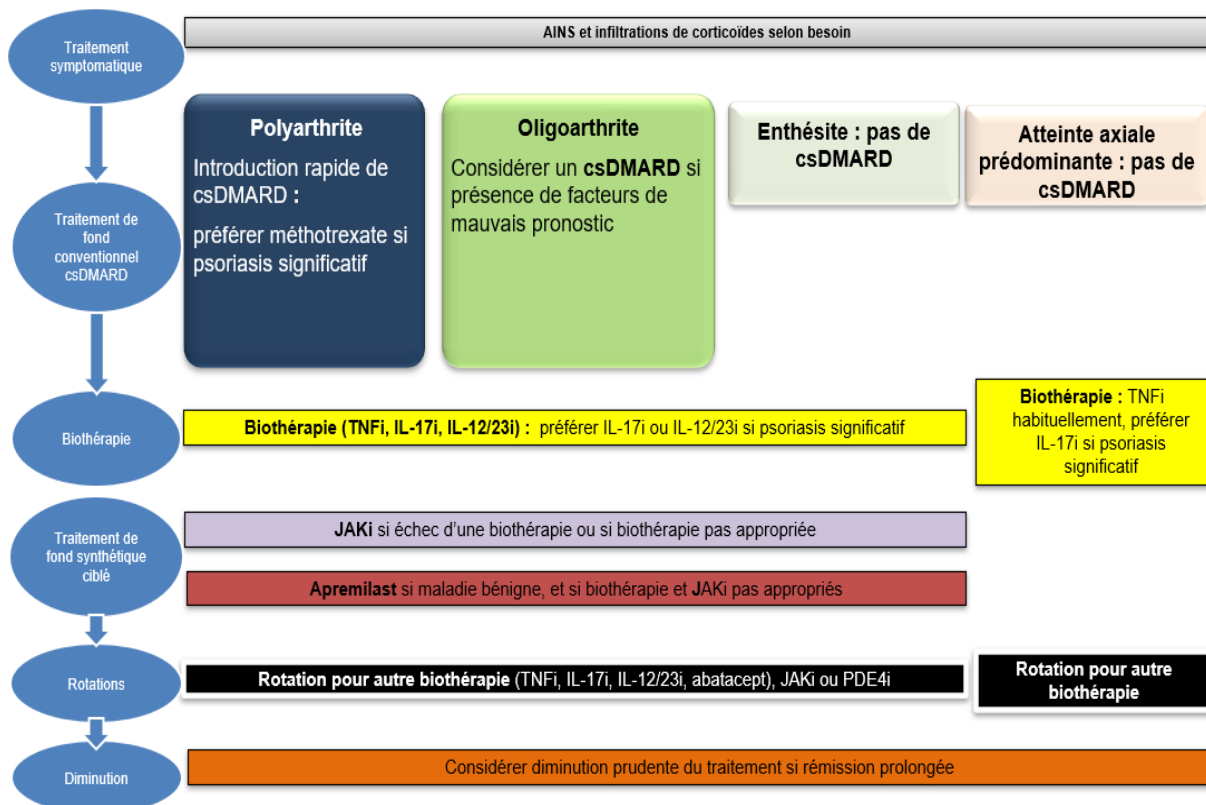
Traitement symptomatique

AINS et infiltrations de corticoïdes selon besoin

Traitement de fond conventionnel csDMARD

Polyarthrite

Introduction rapide de csDMARD :

préférer méthotrexate si psoriasis significatif

Oligoarthrite

Considérer un csDMARD si présence de facteurs de mauvais pronostic

Enthésite : pas de csDMARD

Atteinte axiale prédominante : pas de csDMARD

Biothérapie

Biothérapie (TNFi, IL-17i, IL-12/23i) : préférer IL-17i ou IL-12/23i si psoriasis significatif

Biothérapie : TNFi habituellement, préférer IL-17i si psoriasis significatif

Traitement de fond synthétique ciblé

JAKi si échec d'une biothérapie ou si biothérapie pas appropriée

Apremilast si maladie bénigne, et si biothérapie et JAKi pas appropriés

Rotations

Rotation pour autre biothérapie (TNFi, IL-17i, IL-12/23i, abatacept), JAKi ou PDE4i

Rotation pour autre biothérapie

Diminution

Considérer diminution prudente du traitement si rémission prolongée